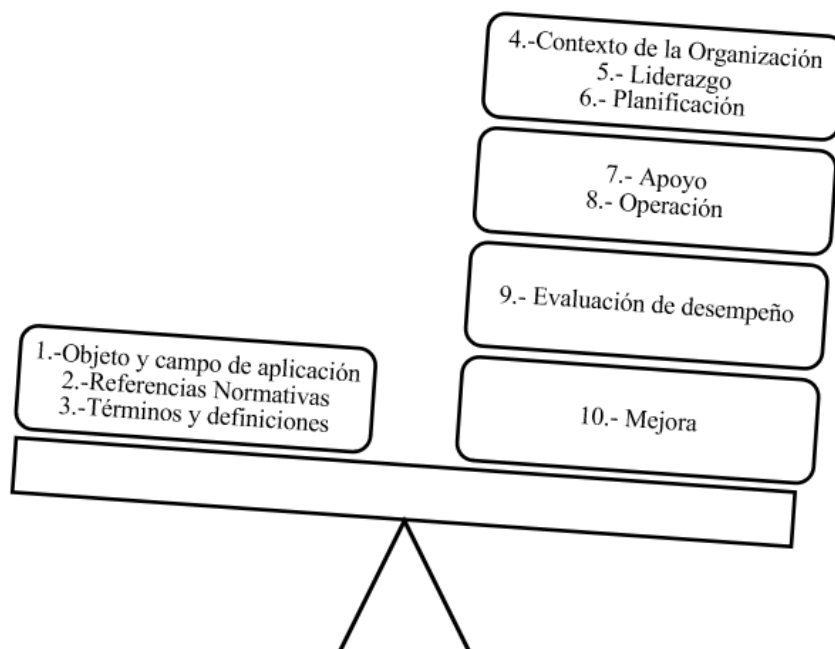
4.-Contexto de la Organización
5.- Liderazgo
6.- Planificación

7.- Apoyo
8.- Operación

9.- Evaluación de desempeño

1.-Objeto y campo de aplicación
2.-Referencias Normativas
3.-Términos y definiciones

10.- Mejora